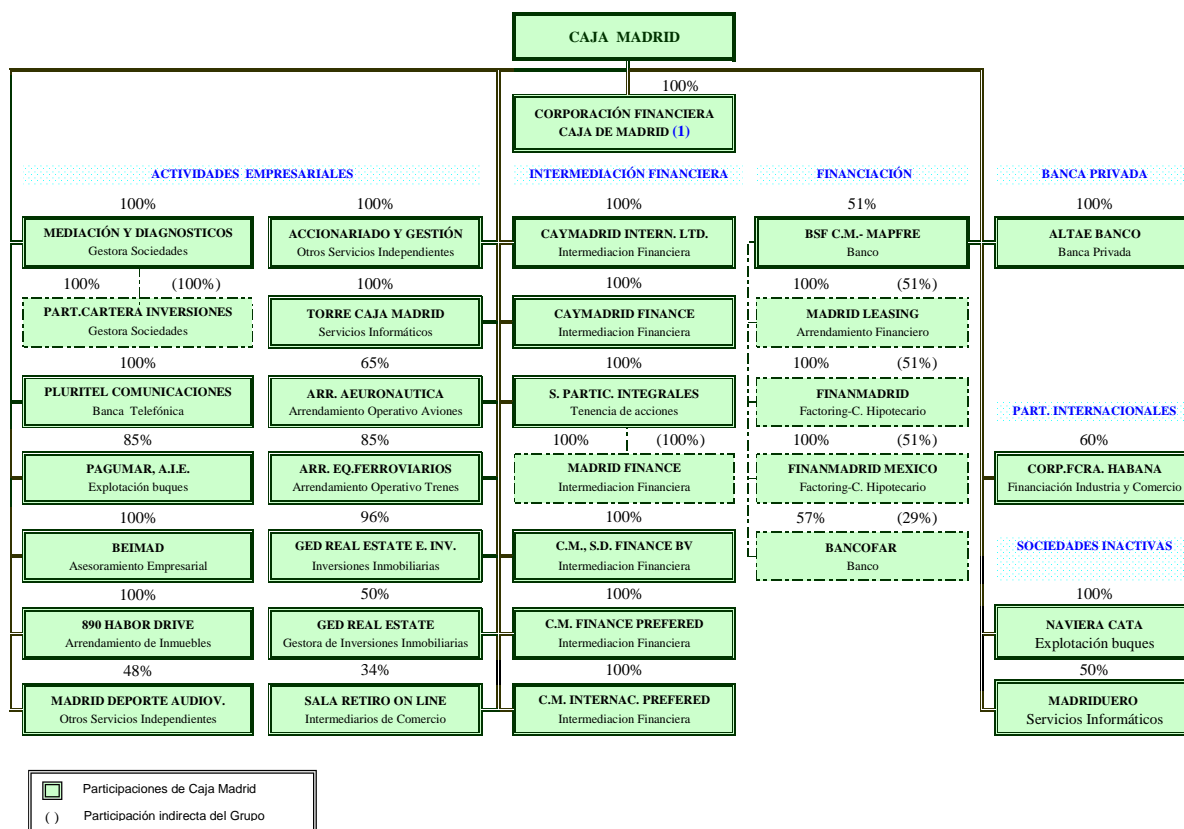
CAJA MADRID

100%

CORPORACIÓN FINANCIERA CAJA DE MADRID (1)

ACTIVIDADES EMPRESARIALES

INTERMEDIACIÓN FINANCIERA

FINANCIACIÓN

BANCA PRIVADA

100%
MEDIACIÓN Y DIAGNOSTICOS
Gestora Sociedades

100% (100%)
PART.CARTERA INVERSIONES
Gestora Sociedades

100%
PLURITEL COMUNICACIONES
Banca Telefónica

85%
PAGUMAR, A.I.E.
Explotación buques

100%
BEIMAD
Asesoramiento Empresarial

100%
890 HABOR DRIVE
Arrendamiento de Inmuebles

48%
MADRID DEPORTE AUDIOV.
Otros Servicios Independientes

100%
ACCIONARIADO Y GESTIÓN
Otros Servicios Independientes

100%
TORRE CAJA MADRID
Servicios Informáticos

65%
ARR. AEURONAUTICA
Arrendamiento Operativo Aviones

85%
ARR. EQ.FERROVIARIOS
Arrendamiento Operativo Trenes

96%
GED REAL ESTATE E. INV.
Inversiones Inmobiliarias

50%
GED REAL ESTATE
Gestora de Inversiones Inmobiliarias

34%
SALA RETIRO ON LINE
Intermediarios de Comercio

100%
CAYMADRID INTERN. LTD.
Intermediacion Financiera

100%
CAYMADRID FINANCE
Intermediacion Financiera

100%
S. PARTIC. INTEGRALES
Tenencia de acciones

100% (100%)
MADRID FINANCE
Intermediacion Financiera

100%
C.M., S.D. FINANCE BV
Intermediacion Financiera

100%
C.M. FINANCE PREFERED
Intermediacion Financiera

100%
C.M. INTERNAC. PREFERED
Intermediacion Financiera

51%
BSF C.M.- MAPFRE
Banco

100% (51%)
MADRID LEASING
Arrendamiento Financiero

100% (51%)
FINANMADRID
Factoring-C. Hipotecario

100% (51%)
FINANMADRID MEXICO
Factoring-C. Hipotecario

57% (29%)
BANCOFAR
Banco

100%
ALTAE BANCO
Banca Privada

PART. INTERNACIONALES

60%
CORP.FCRA. HABANA
Financiación Industria y Comercio

SOCIEDADES INACTIVAS

100%
NAVIERA CATA
Explotación buques

50%
MADRIDUERO
Servicios Informáticos

Participaciones de Caja Madrid
( ) Participación indirecta del Grupo